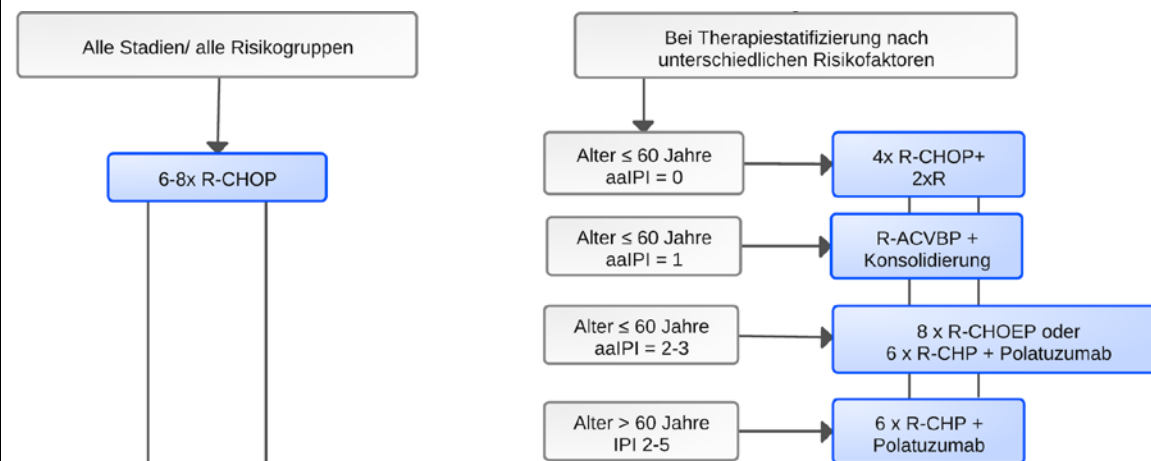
Alle Stadien/ alle Risikogruppen

6-8x R-CHOP

Bei Therapiestatifizierung nach unterschiedlichen Risikofaktoren

Alter ≤ 60 Jahre
aaIPI = 0

4x R-CHOP+
2xR

Alter ≤ 60 Jahre
aaIPI = 1

R-ACVBP +
Konsolidierung

Alter ≤ 60 Jahre
aaIPI = 2-3

8 x R-CHOEP oder
6 x R-CHP + Polatuzumab

Alter > 60 Jahre
IPI 2-5

6 x R-CHP +
Polatuzumab